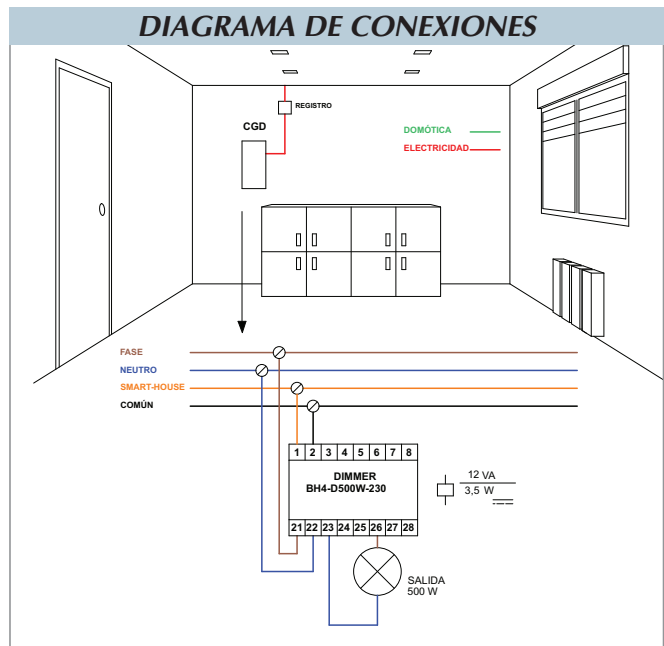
DIAGRAMA DE CONEXIONES

REGISTRO

CGD

DOMÓTICA

ELECTRICIDAD

FASE

NEUTRO

SMART-HOUSE

COMÚN

| 1 | 2 | 3 | 4 | 5 | 6 | 7 | 8 |
|---|---|---|---|---|---|---|---|

DIMMER
BH4-D500W-230

| 21 | 22 | 23 | 24 | 25 | 26 | 27 | 28 |
|---|---|---|---|---|---|---|---|

12 VA
3,5 W

SALIDA
500 W